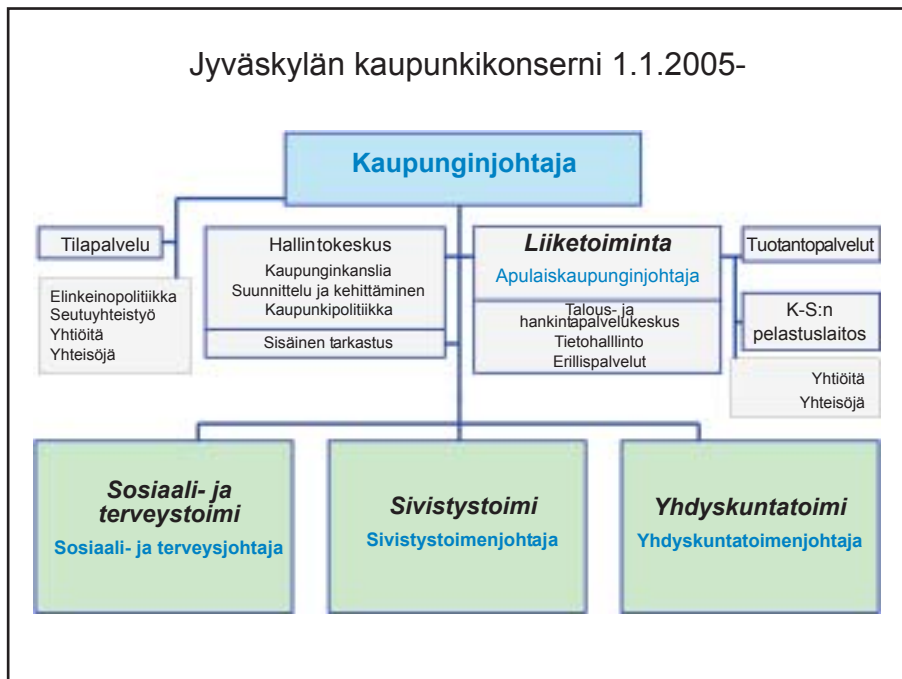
Jyväskylän kaupunkikonserni 1.1.2005-

Kaupunginjohtaja

Tilapalvelu

Elinkeinopolitiikka
Seutuyhteistyö
Yhtiöitä
Yhteisöjä

Hallintokeskus
Kaupunginkanslia
Suunnittelu ja kehittäminen
Kaupunkipolitiikka

Sisäinen tarkastus

Liiketoiminta
Apulaiskaupunginjohtaja

Talous- ja hankintapalvelukeskus
Tietohallinto
Erillispalvelut

Tuotantopalvelut

K-S:n pelastuslaitos

Yhtiöitä
Yhteisöjä

Sosiaali- ja terveystoimi
Sosiaali- ja terveysjohtaja

Sivistystoimi
Sivistystoimenjohtaja

Yhdyskuntatoimi
Yhdyskuntatoimenjohtaja